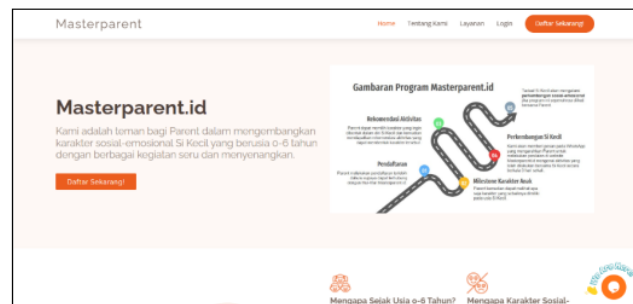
Masterparent

Home Tentang Kami Layanan Login Daftar Sekarang!

Masterparent.id

Kami adalah teman bagi Parent dalam mengembangkan karakter sosial-emosional Si Kecil yang berusia 0-6 tahun dengan berbagai kegiatan seru dan menyenangkan.

Daftar Sekarang!

Gambaran Program Masterparent.id

Rekomendasi Aktivitas

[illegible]

Perkembangan Si Kecil

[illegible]

Pendaftaran

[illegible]

Milestone Karakter Anak

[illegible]

Mengapa Sejak Usia 0-6 Tahun?

Mengapa Karakter Sosial-

We Are Here